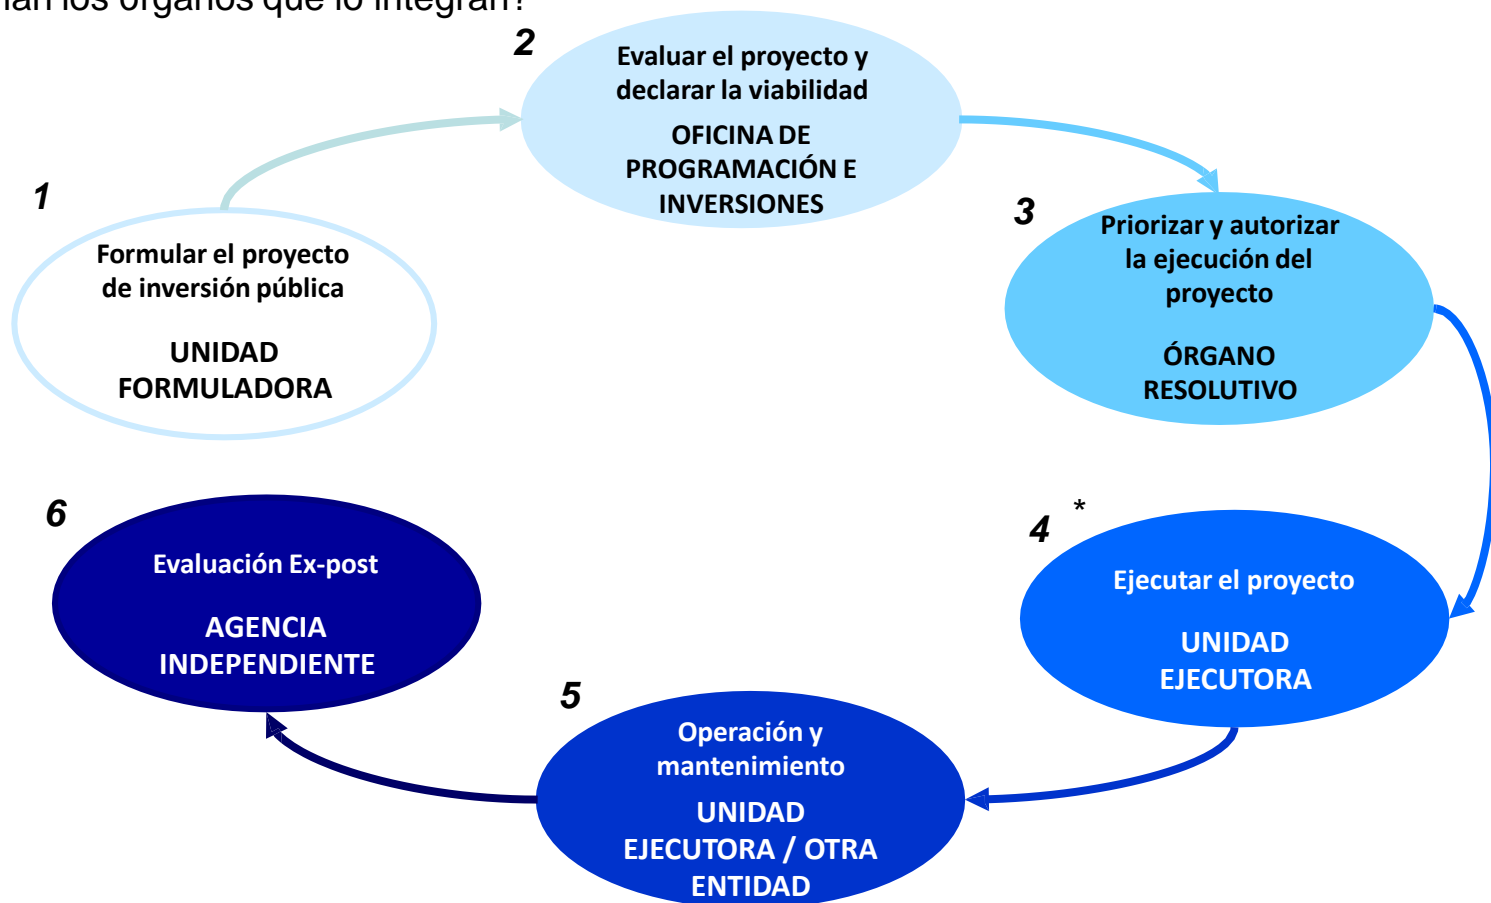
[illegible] los órganos que lo integran?

2
Evaluar el proyecto y declarar la viabilidad
OFICINA DE PROGRAMACIÓN E INVERSIONES

1
Formular el proyecto de inversión pública
UNIDAD FORMULADORA

3
Priorizar y autorizar la ejecución del proyecto
ÓRGANO RESOLUTIVO

6
Evaluación Ex-post
AGENCIA INDEPENDIENTE

4 *
Ejecutar el proyecto
UNIDAD EJECUTORA

5
Operación y mantenimiento
UNIDAD EJECUTORA / OTRA ENTIDAD